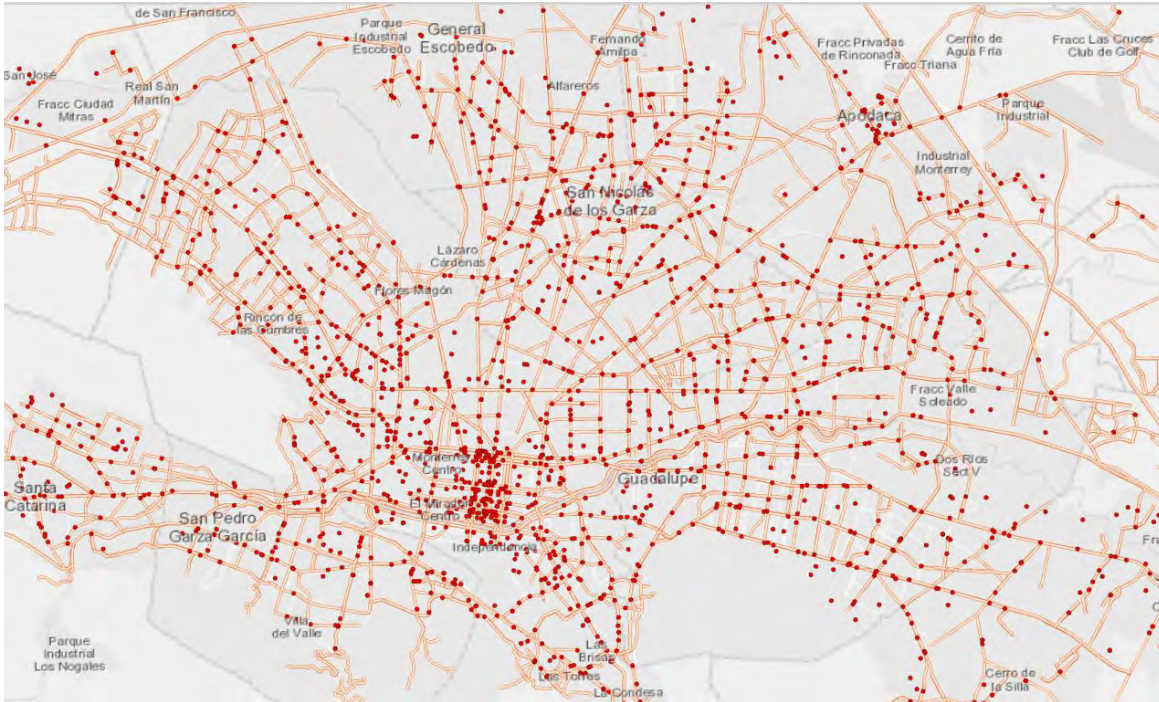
de San Francisco

Parque Industrial Escobedo

General Escobedo

Fernando Amilpa

Fracc Privadas de Rinconada

Fracc Triana

Cerrito de Agua Fria

Fracc Las Cruces Club de Golf

San José

Real San Martín

Fracc Ciudad Mitras

Alfareros

Apodaca

Parque Industrial

Industrial Monterrey

San Nicolás de los Garza

Lázaro Cárdenas

Flores Magón

Rincón de las Cumbres

Fracc Valle Soleado

Monterrey Centro

Dos Ríos Sect V

Guadalupe

Santa Catarina

San Pedro Garza García

El Mirador Centro

Independencia

Fra

Villa del Valle

Parque Industrial Los Nogales

Las Brisas

Las Torres

La Condesa

Cerro de la Silla

C